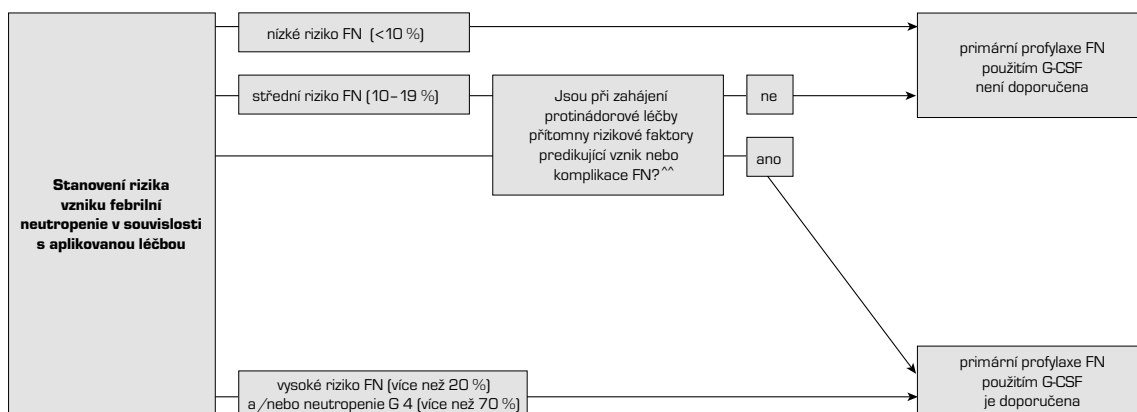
Stanovení rizika vzniku febrilní neutropenie v souvislosti s aplikovanou léčbou

nízké riziko FN (<10 %)

střední riziko FN (10–19 %)

vysoké riziko FN (více než 20 %) a/nebo neutropenie G 4 (více než 70 %)

Jsou při zahájení protinádorové léčby přítomny rizikové faktory predikující vznik nebo komplikace FN?^^

ne

ano

primární profylaxe FN použitím G-CSF není doporučena

primární profylaxe FN použitím G-CSF je doporučena